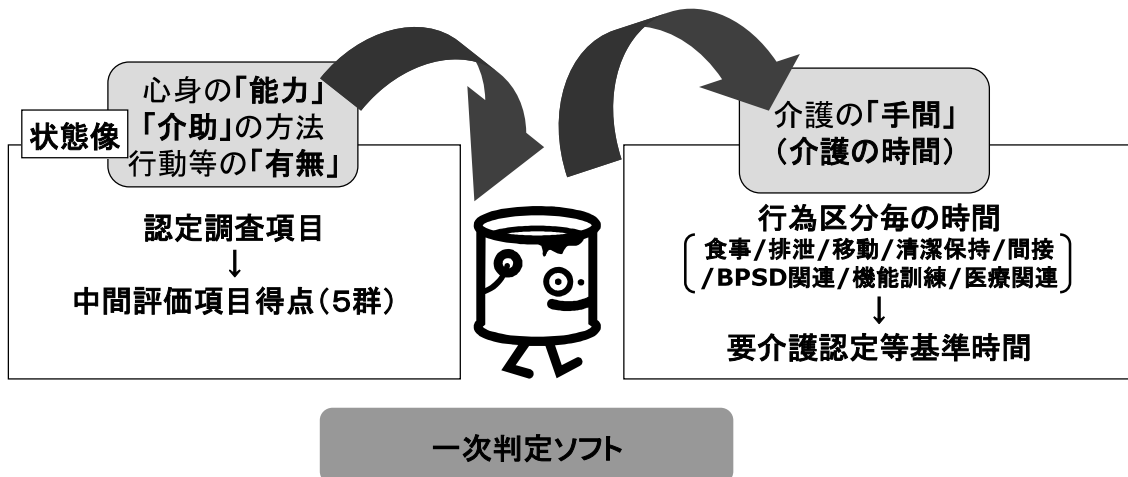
状態像

心身の「能力」
「介助」の方法
行動等の「有無」

認定調査項目
↓
中間評価項目得点（5群）

介護の「手間」
（介護の時間）

行為区分毎の時間
（食事/排泄/移動/清潔保持/間接/BPSD関連/機能訓練/医療関連）
↓
要介護認定等基準時間

一次判定ソフト